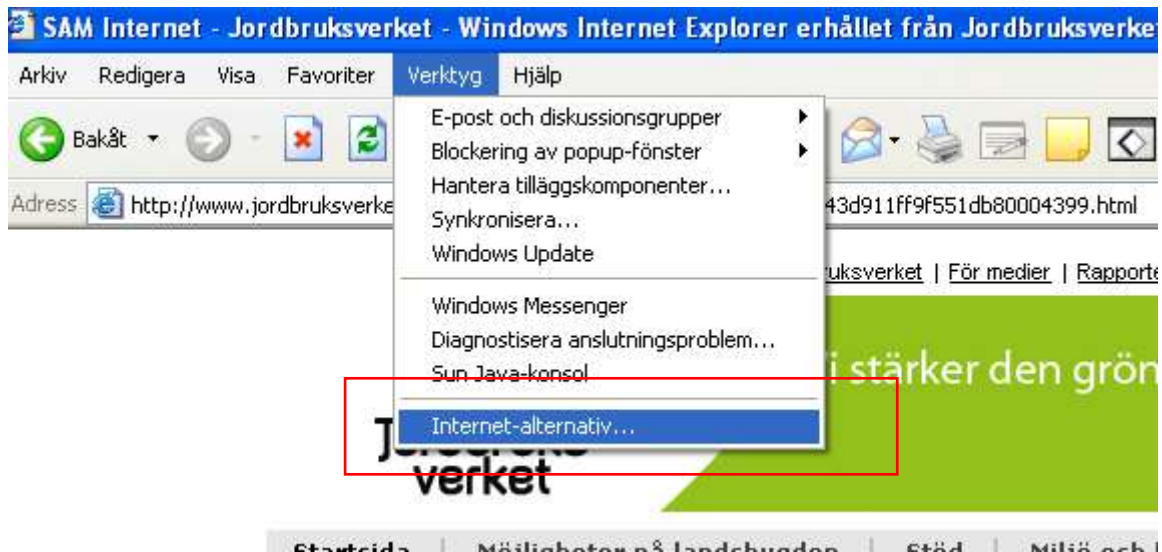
SAM Internet - Jordbruksverket - Windows Internet Explorer erhållet från Jordbruksverke

Arkiv Redigera Visa Favoriter Verktyg Hjälp

Bakåt

Adress http://www.jordbruksverke 43d911ff9f551db80004399.html

E-post och diskussionsgrupper
Blockering av popup-fönster
Hantera tilläggskomponenter...
Synkronisera...
Windows Update

Windows Messenger
Diagnostisera anslutningsproblem...
Sun Java-konsol

Internet-alternativ...

uksverket | För medier | Rapporte

i stärker den grön

J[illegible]
verket

Startsida | Möjligheter på landsbygden | Stöd | Miljö och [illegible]